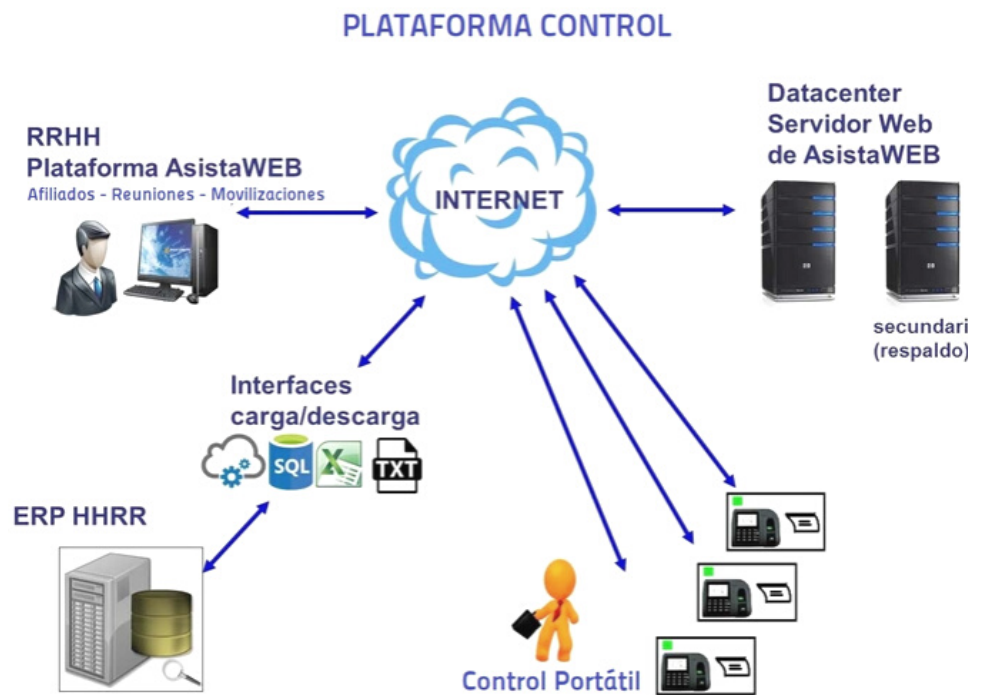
PLATAFORMA CONTROL

RRHH
Plataforma AsistaWEB
Afiliados - Reuniones - Movilizaciones

INTERNET

Datacenter
Servidor Web
de AsistaWEB

secundari
(respaldo)

Interfaces
carga/descarga

SQL

TXT

ERP HHRR

Control Portátil